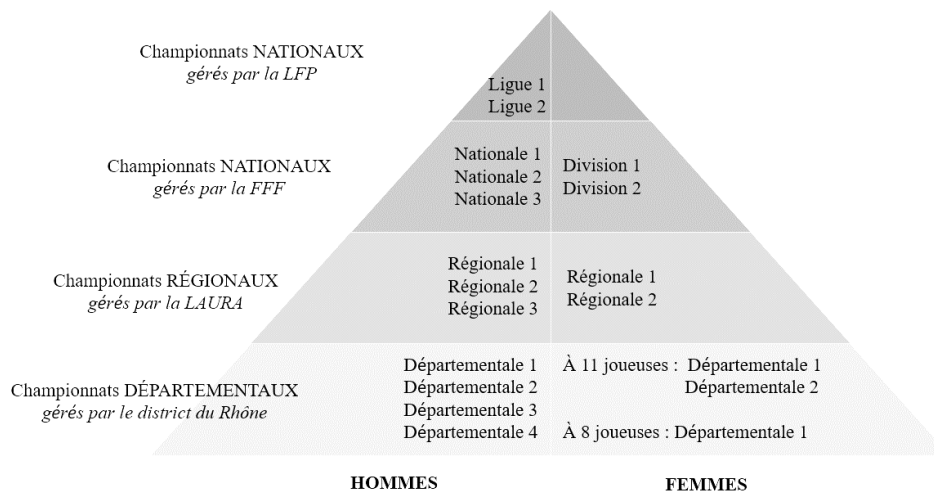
Championnats NATIONAUX
*gérés par la LFP*

Ligue 1
Ligue 2

Championnats NATIONAUX
*gérés par la FFF*

Nationale 1
Nationale 2
Nationale 3

Division 1
Division 2

Championnats RÉGIONAUX
*gérés par la LAURA*

Régionale 1
Régionale 2
Régionale 3

Régionale 1
Régionale 2

Championnats DÉPARTEMENTAUX
*gérés par le district du Rhône*

Départementale 1
Départementale 2
Départementale 3
Départementale 4

À 11 joueuses : Départementale 1
Départementale 2

À 8 joueuses : Départementale 1

HOMMES

FEMMES